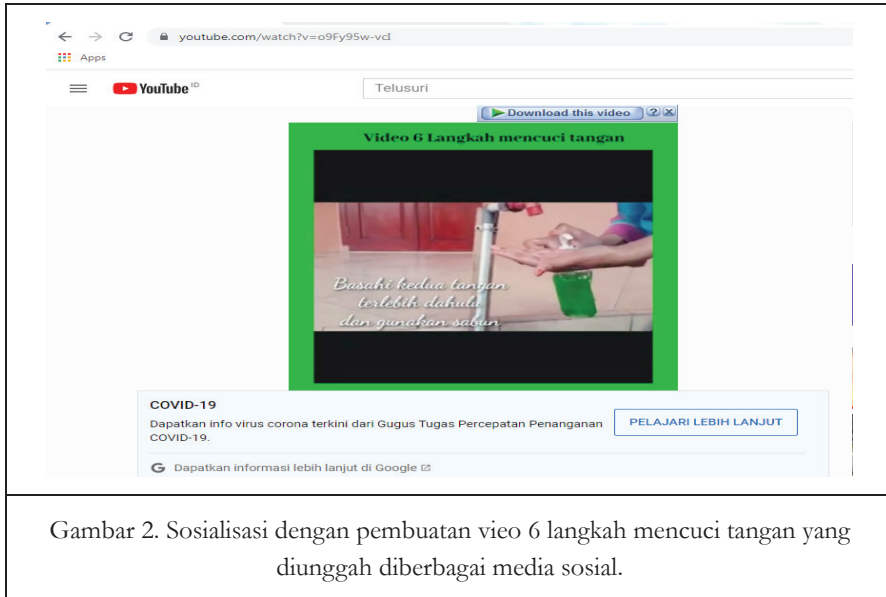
youtube.com/watch?v=o9Fy95w-vcI

Apps

YouTube ID

Telusuri

Download this video

Video 6 Langkah mencuci tangan

Basahi kedua tangan terlebih dahulu dan gunakan sabun

COVID-19

Dapatkan info virus corona terkini dari Gugus Tugas Percepatan Penanganan COVID-19.

PELAJARI LEBIH LANJUT

Dapatkan informasi lebih lanjut di Google

Gambar 2. Sosialisasi dengan pembuatan vieo 6 langkah mencuci tangan yang diunggah diberbagai media sosial.